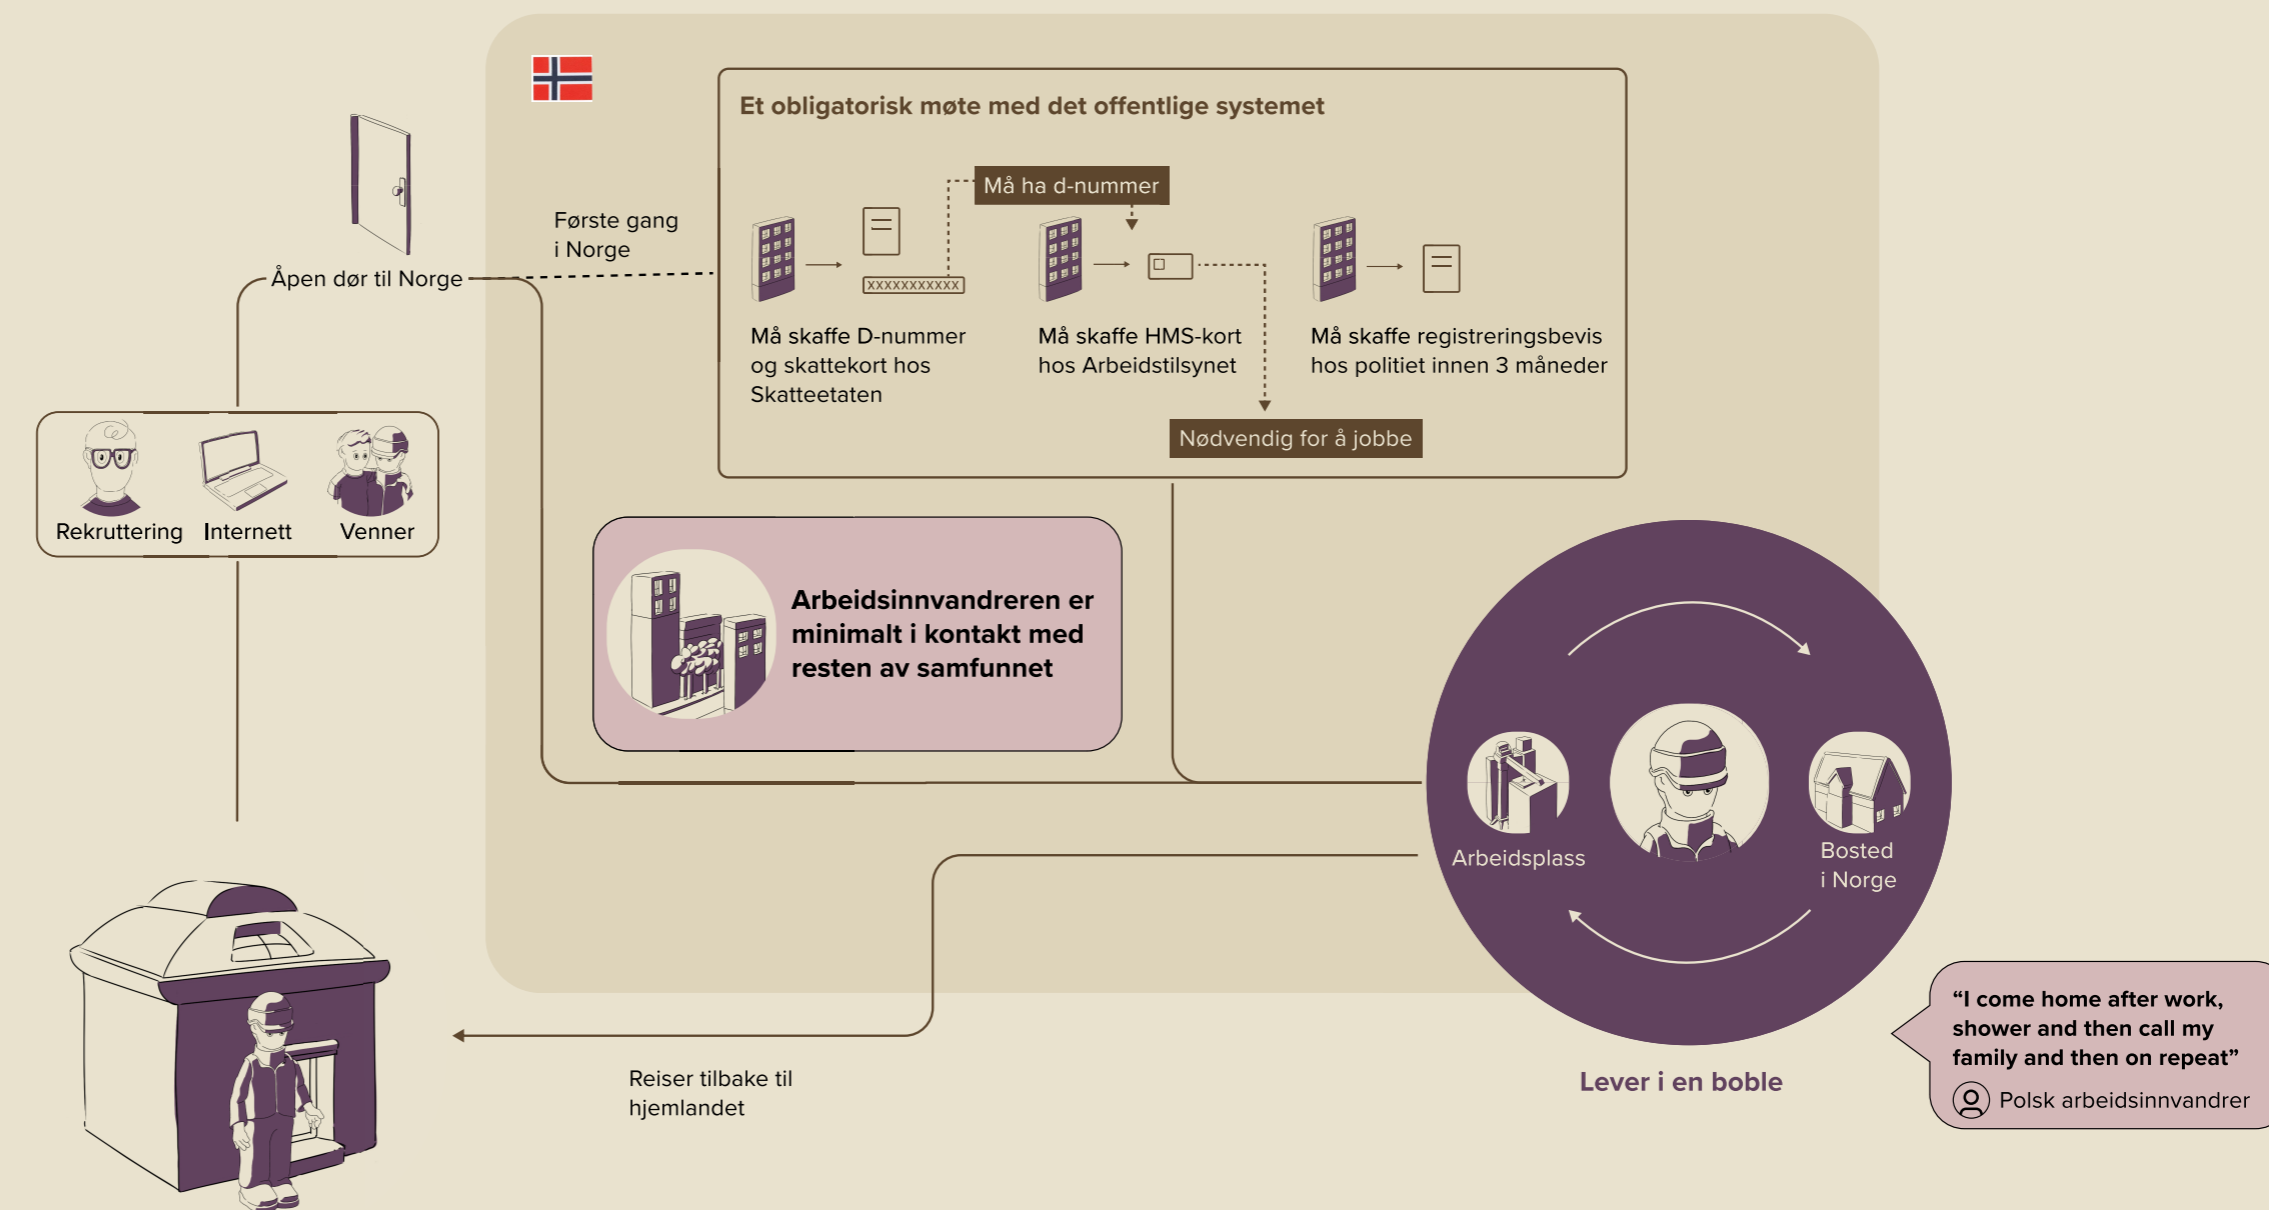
Åpen dør til Norge

Første gang i Norge

Rekruttering
Internett
Venner

Et obligatorisk møte med det offentlige systemet

Må ha d-nummer

XXXXXXXXXXX

Må skaffe D-nummer og skattekort hos Skatteetaten

Må skaffe HMS-kort hos Arbeidstilsynet

Må skaffe registreringsbevis hos politiet innen 3 måneder

Nødvendig for å jobbe

Arbeidsinnvandreren er minimalt i kontakt med resten av samfunnet

Arbeidsplass

Bosted i Norge

Lever i en boble

Reiser tilbake til hjemlandet

“I come home after work, shower and then call my family and then on repeat”

Polsk arbeidsinnvandrer